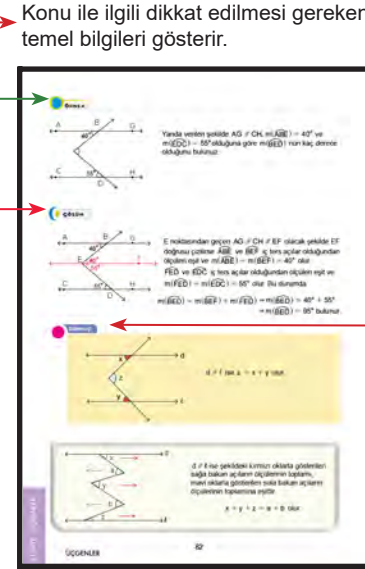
Konu ile ilgili dikkat edilmesi gereken temel bilgileri gösterir.

Örnek

Yanda verilen şekilde AG // CH, m($\widehat{ABE}$) = 40° ve m($\widehat{EDC}$) = 55° olduğuna göre m($\widehat{BED}$) nün kaç derece olduğunu bulunuz.

Çözüm

E noktasından geçen AG // CH // EF olacak şekilde EF doğrusu çizilirse $\widehat{ABE}$ ve $\widehat{BEF}$ iç ters açılar olduğundan ölçüleri eşit ve m($\widehat{ABE}$) = m($\widehat{BEF}$) = 40° olur. $\widehat{FED}$ ve $\widehat{EDC}$ iç ters açılar olduğundan ölçüleri eşit ve m($\widehat{FED}$) = m($\widehat{EDC}$) = 55° olur. Bu durumda
m($\widehat{BED}$) = m($\widehat{BEF}$) + m($\widehat{FED}$) ⇒ m($\widehat{BED}$) = 40° + 55°
⇒ m($\widehat{BED}$) = 95° bulunur.

Bilgi

d // ℓ ise z = x + y olur.

d // ℓ ise şekildeki kırmızı oklarla gösterilen sağa bakan açıların ölçülerinin toplamı, mavi oklarla gösterilen sola bakan açıların ölçülerinin toplamına eşittir.

x + y + z = a + b olur.

ÜÇGENLER

92